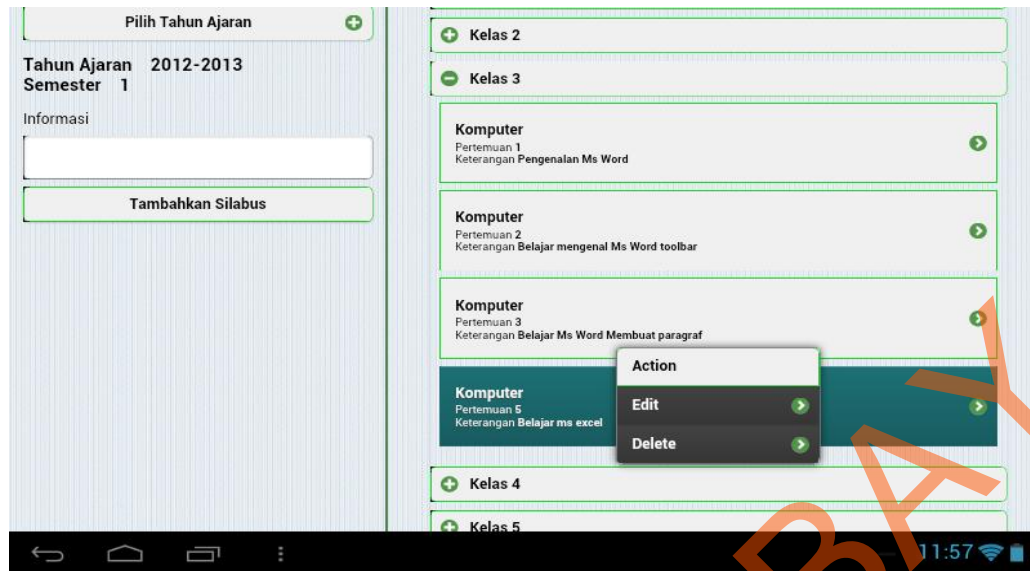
Pilih Tahun Ajaran

Tahun Ajaran 2012-2013
Semester 1

Informasi

Tambahkan Silabus

Kelas 2

Kelas 3

Komputer
Pertemuan 1
Keterangan Pengenalan Ms Word

Komputer
Pertemuan 2
Keterangan Belajar mengenal Ms Word toolbar

Komputer
Pertemuan 3
Keterangan Belajar Ms Word Membuat paragraf

Komputer
Pertemuan 5
Keterangan Belajar ms excel

Action
Edit
Delete

Kelas 4

Kelas 5

11:57

BAY